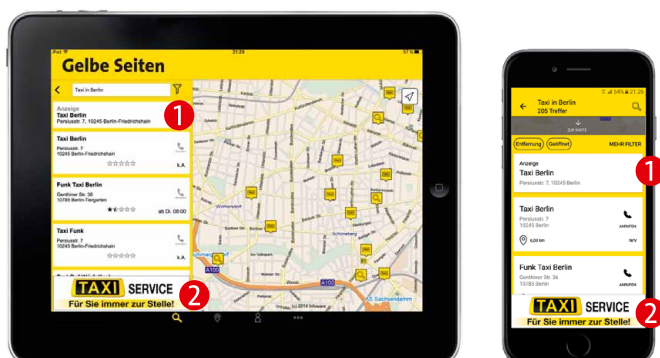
Gelbe Seiten

Taxi in Berlin

1

Anzeige
Taxi Berlin
Persiusstr. 7, 10245 Berlin-Friedrichshain

Taxi Berlin
Persiusstr. 7
10245 Berlin-Friedrichshain
k.A.

Funk Taxi Berlin
Genthiner Str. 36
10785 Berlin-Tiergarten
ab Di. 08:00

Taxi Funk
Persiusstr. 7
10245 Berlin-Friedrichshain
k.A.

TAXI SERVICE
Für Sie immer zur Stelle!

2

A100

Taxi in Berlin
205 Treffer

Entfernung | Geöffnet | MEHR FILTER

1

Anzeige
Taxi Berlin
Persiusstr. 7, 10245 Berlin

Taxi Berlin
Persiusstr. 7
10245 Berlin
ANRUFEN

Funk Taxi Berlin
Genthiner Str. 36
10785 Berlin

TAXI SERVICE
Für Sie immer zur Stelle!

2